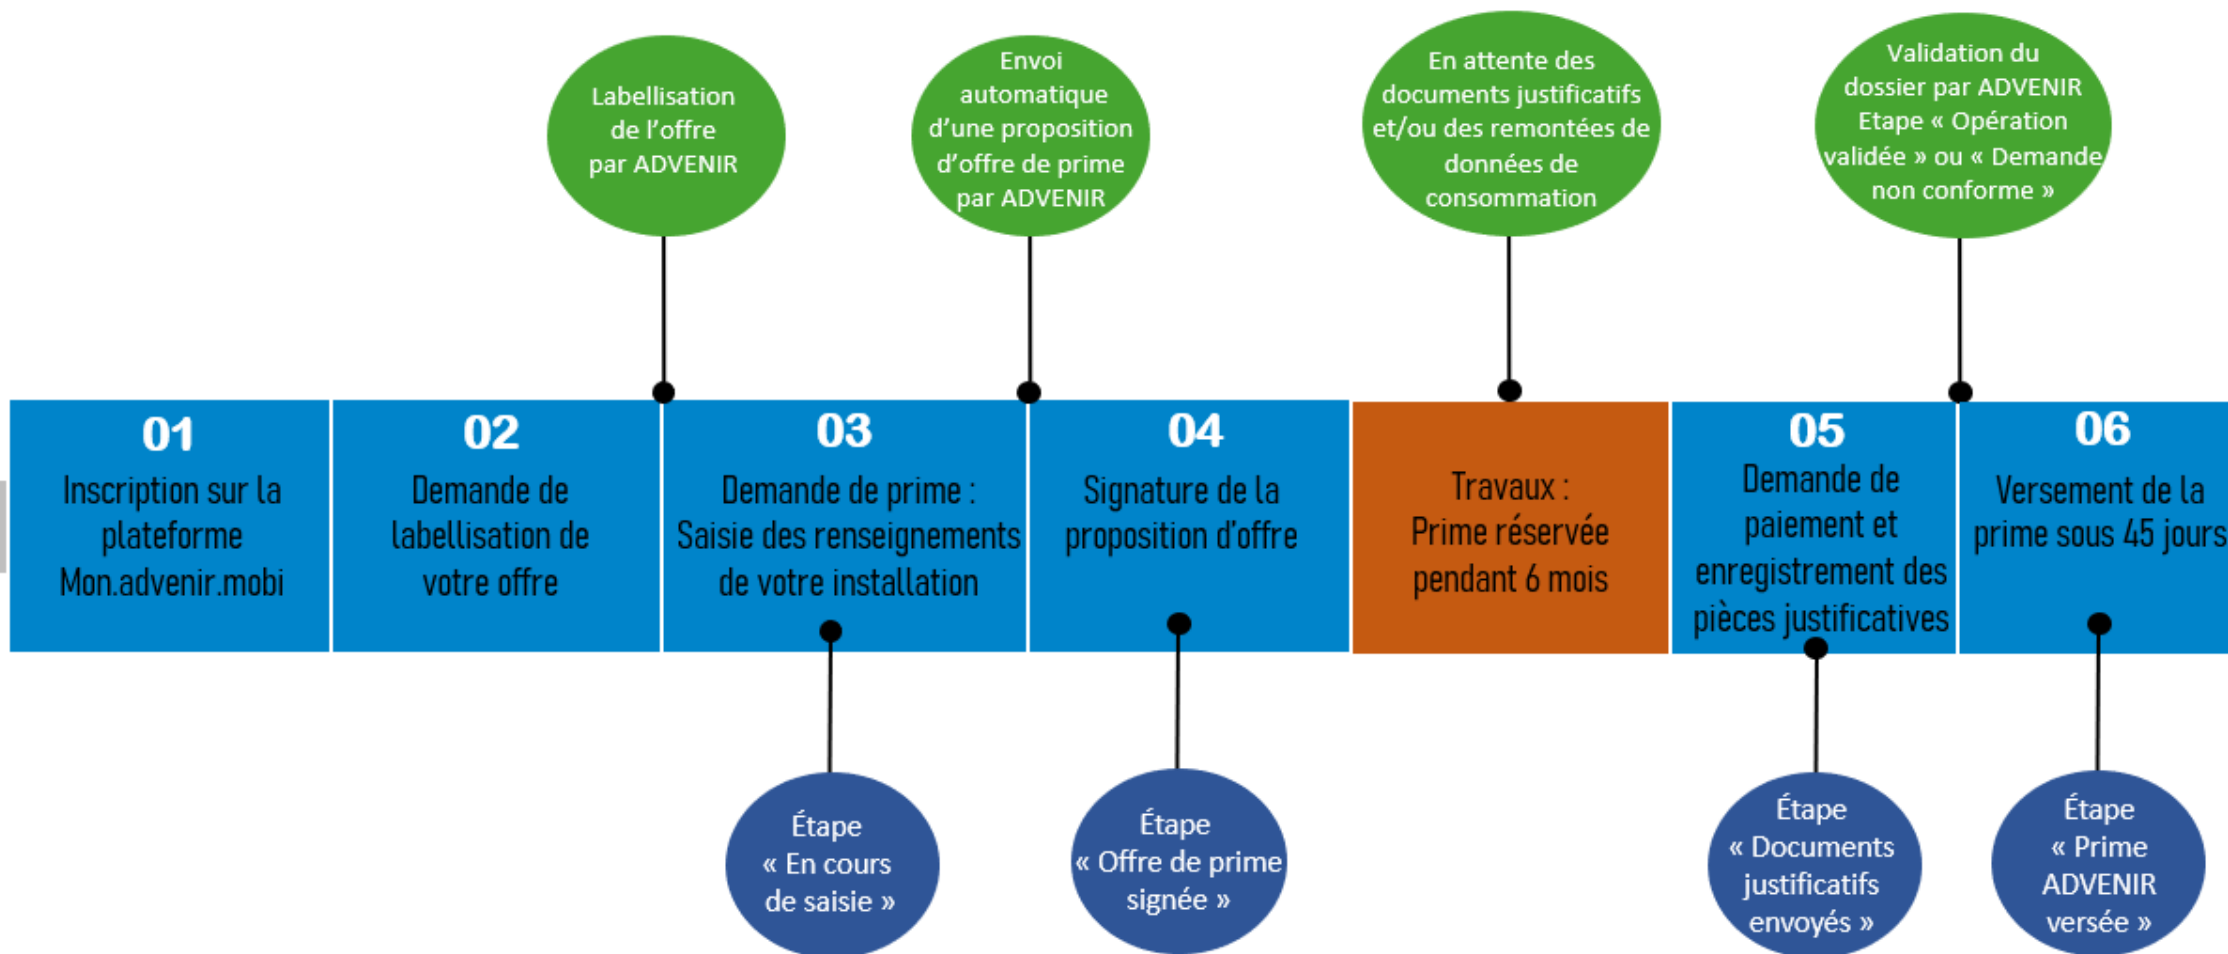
Labellisation de l’offre par ADVENIR

Envoi automatique d’une proposition d’offre de prime par ADVENIR

En attente des documents justificatifs et/ou des remontées de données de consommation

Validation du dossier par ADVENIR Etape « Opération validée » ou « Demande non conforme »

01
Inscription sur la plateforme Mon.advenir.mobi

02
Demande de labellisation de votre offre

03
Demande de prime : Saisie des renseignements de votre installation

04
Signature de la proposition d’offre

Travaux : Prime réservée pendant 6 mois

05
Demande de paiement et enregistrement des pièces justificatives

06
Versement de la prime sous 45 jours

Étape « En cours de saisie »

Étape « Offre de prime signée »

Étape « Documents justificatifs envoyés »

Étape « Prime ADVENIR versée »